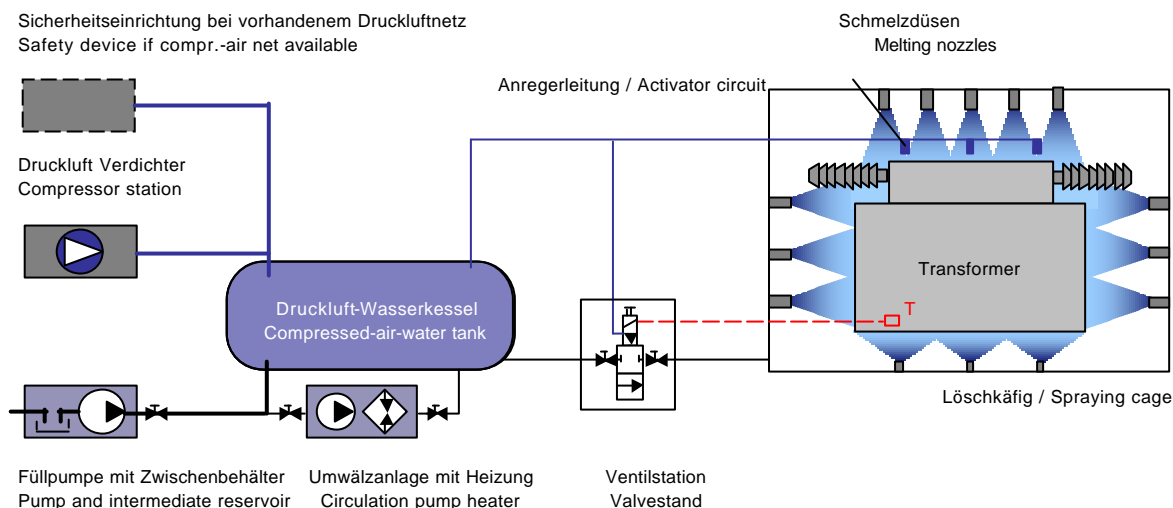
Sicherheitseinrichtung bei vorhandenem Druckluftnetz
Safety device if compr.-air net available

Schmelzdüsen
Melting nozzles

Anregerleitung / Activator circuit

Druckluft Verdichter
Compressor station

Transformer

T

Druckluft-Wasserkessel
Compressed-air-water tank

Löschkäfig / Spraying cage

Füllpumpe mit Zwischenbehälter
Pump and intermediate reservoir

Umwälzanlage mit Heizung
Circulation pump heater

Ventilstation
Valvestand